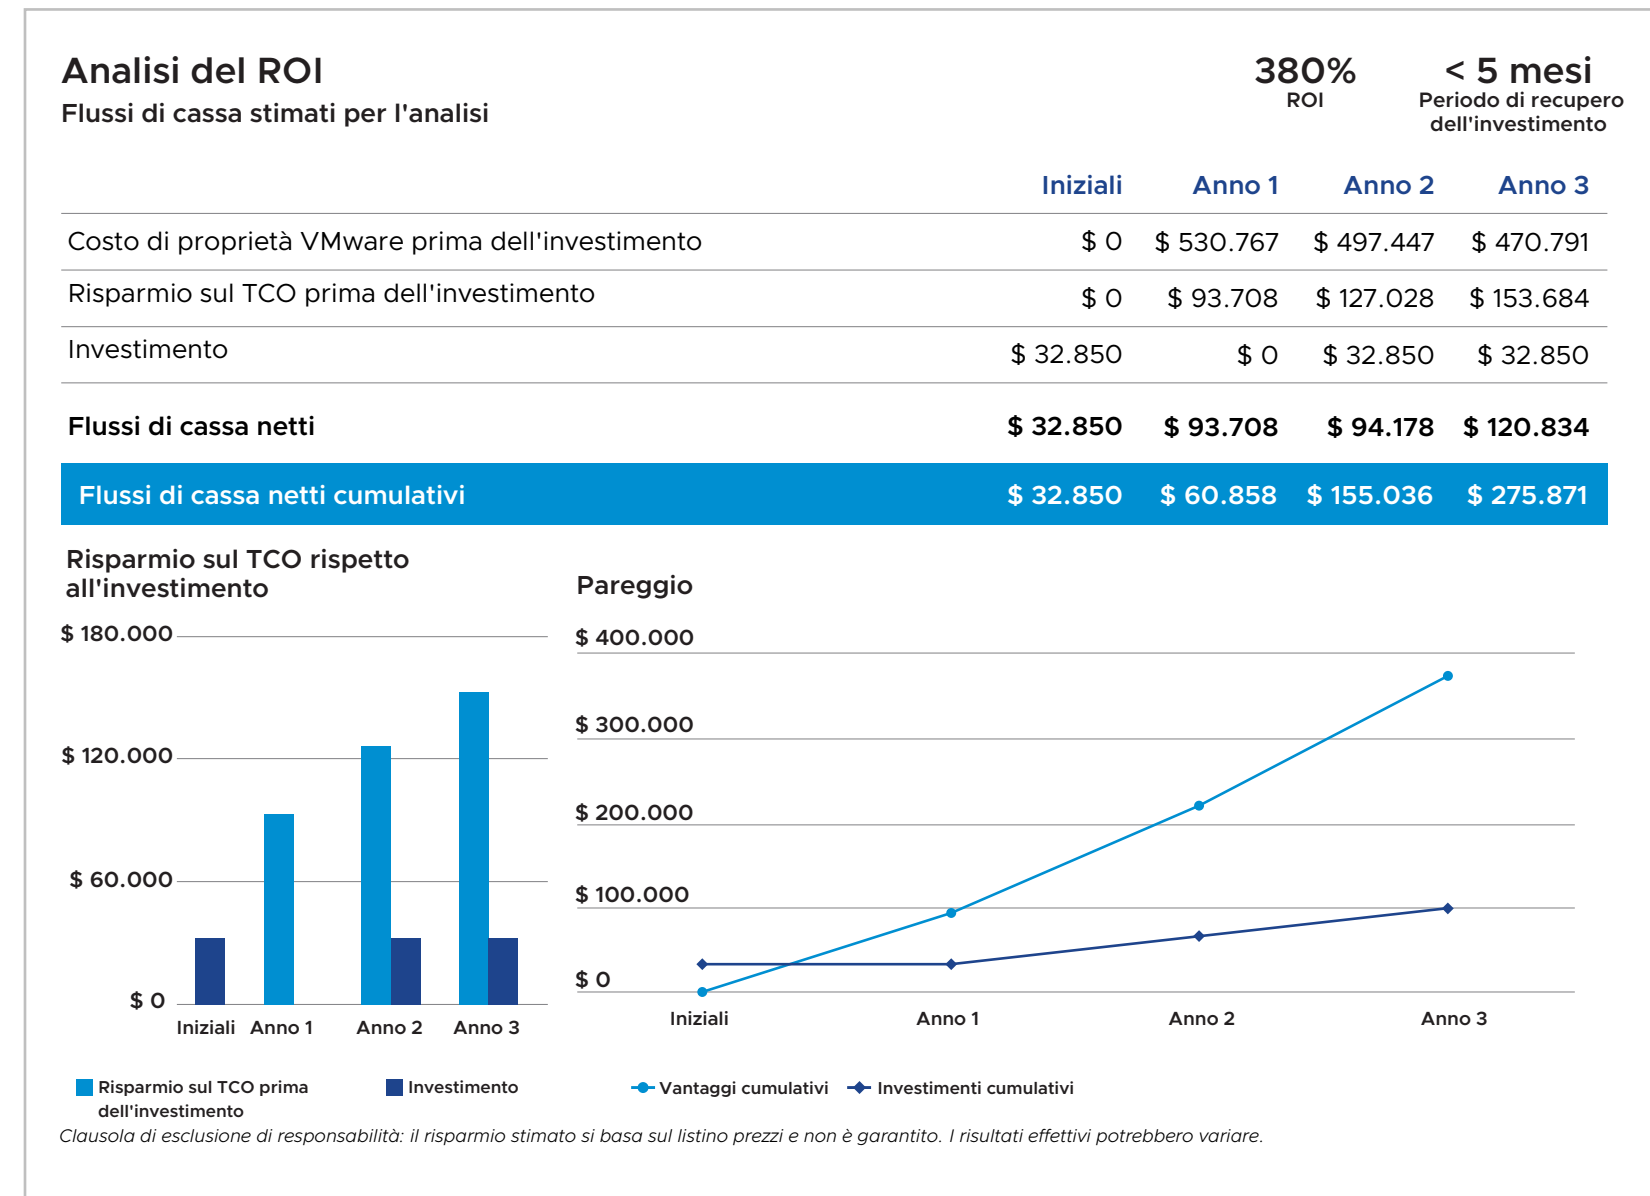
Analisi del ROI
Flussi di cassa stimati per l'analisi

380%
ROI

< 5 mesi
Periodo di recupero dell'investimento

| | Iniziali | Anno 1 | Anno 2 | Anno 3 |
|---|---|---|---|---|
| Costo di proprietà VMware prima dell'investimento | \$ 0 | \$ 530.767 | \$ 497.447 | \$ 470.791 |
| Risparmio sul TCO prima dell'investimento | \$ 0 | \$ 93.708 | \$ 127.028 | \$ 153.684 |
| Investimento | \$ 32.850 | \$ 0 | \$ 32.850 | \$ 32.850 |
| **Flussi di cassa netti** | **\$ 32.850** | **\$ 93.708** | **\$ 94.178** | **\$ 120.834** |
| Flussi di cassa netti cumulativi | \$ 32.850 | \$ 60.858 | \$ 155.036 | \$ 275.871 |

Risparmio sul TCO rispetto all'investimento

\$ 180.000
\$ 120.000
\$ 60.000
\$ 0
Iniziali Anno 1 Anno 2 Anno 3

Risparmio sul TCO prima dell'investimento
Investimento

Pareggio

\$ 400.000
\$ 300.000
\$ 200.000
\$ 100.000
\$ 0
Iniziali Anno 1 Anno 2 Anno 3

Vantaggi cumulativi
Investimenti cumulativi

Clausola di esclusione di responsabilità: il risparmio stimato si basa sul listino prezzi e non è garantito. I risultati effettivi potrebbero variare.